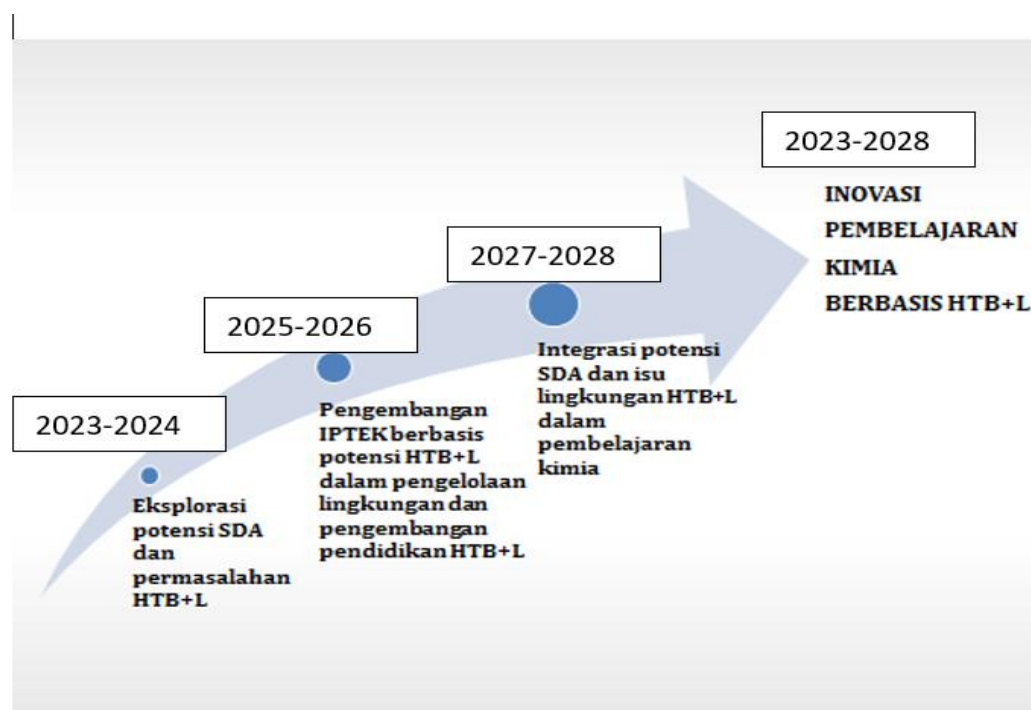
2023-2024

Eksplorasi potensi SDA dan permasalahan HTB+L

2025-2026

Pengembangan IPTEK berbasis potensi HTB+L dalam pengelolaan lingkungan dan pengembangan pendidikan HTB+L

2027-2028

Integrasi potensi SDA dan isu lingkungan HTB+L dalam pembelajaran kimia

2023-2028

INOVASI PEMBELAJARAN KIMIA BERBASIS HTB+L